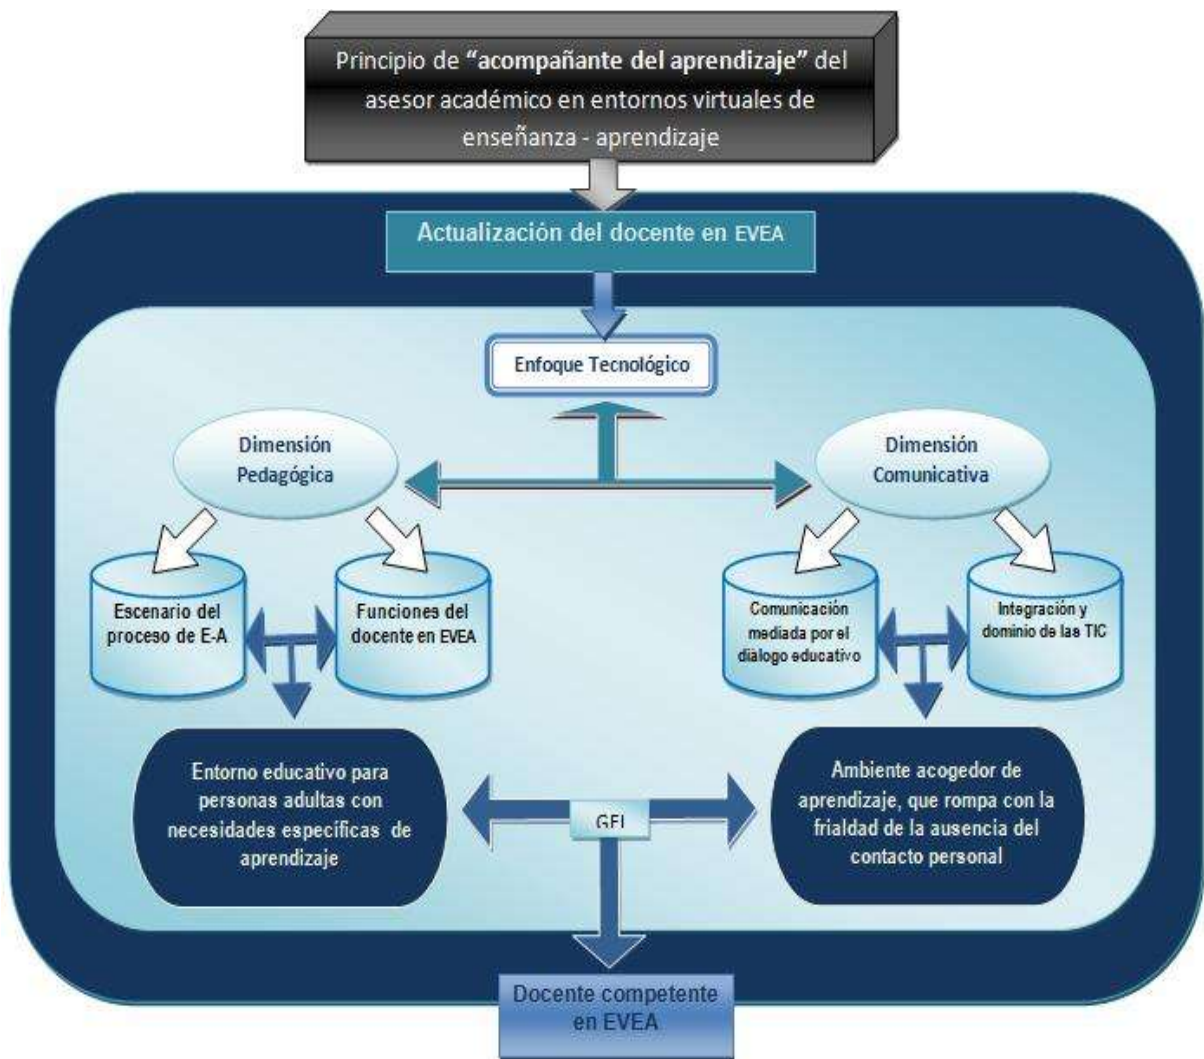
Principio de **"acompañante del aprendizaje"** del asesor académico en entornos virtuales de enseñanza - aprendizaje

Actualización del docente en EVEA

Enfoque Tecnológico

Dimensión Pedagógica

Dimensión Comunicativa

Escenario del proceso de E-A

Funciones del docente en EVEA

Comunicación mediada por el diálogo educativo

Integración y dominio de las TIC

Entorno educativo para personas adultas con necesidades específicas de aprendizaje

GEI

Ambiente acogedor de aprendizaje, que rompa con la frialdad de la ausencia del contacto personal

Docente competente en EVEA